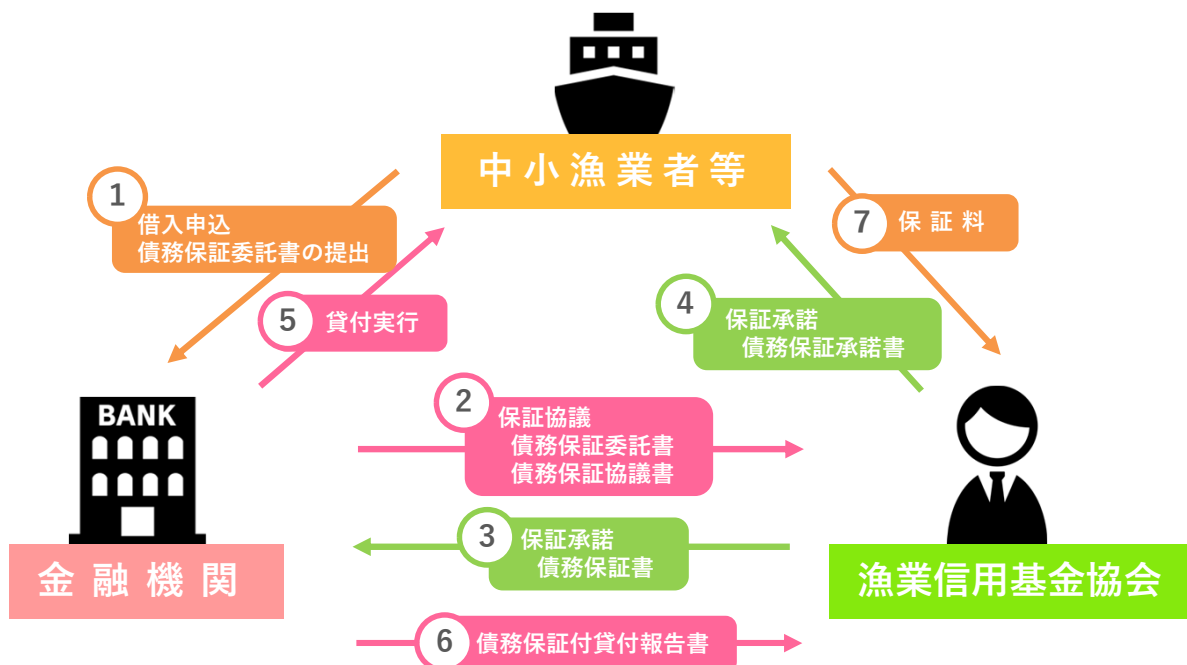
中小漁業者等

1 借入申込
債務保証委託書の提出

5 貸付実行

7 保証料

4 保証承諾
債務保証承諾書

BANK

2 保証協議
債務保証委託書
債務保証協議書

3 保証承諾
債務保証書

6 債務保証付貸付報告書

金融機関

漁業信用基金協会